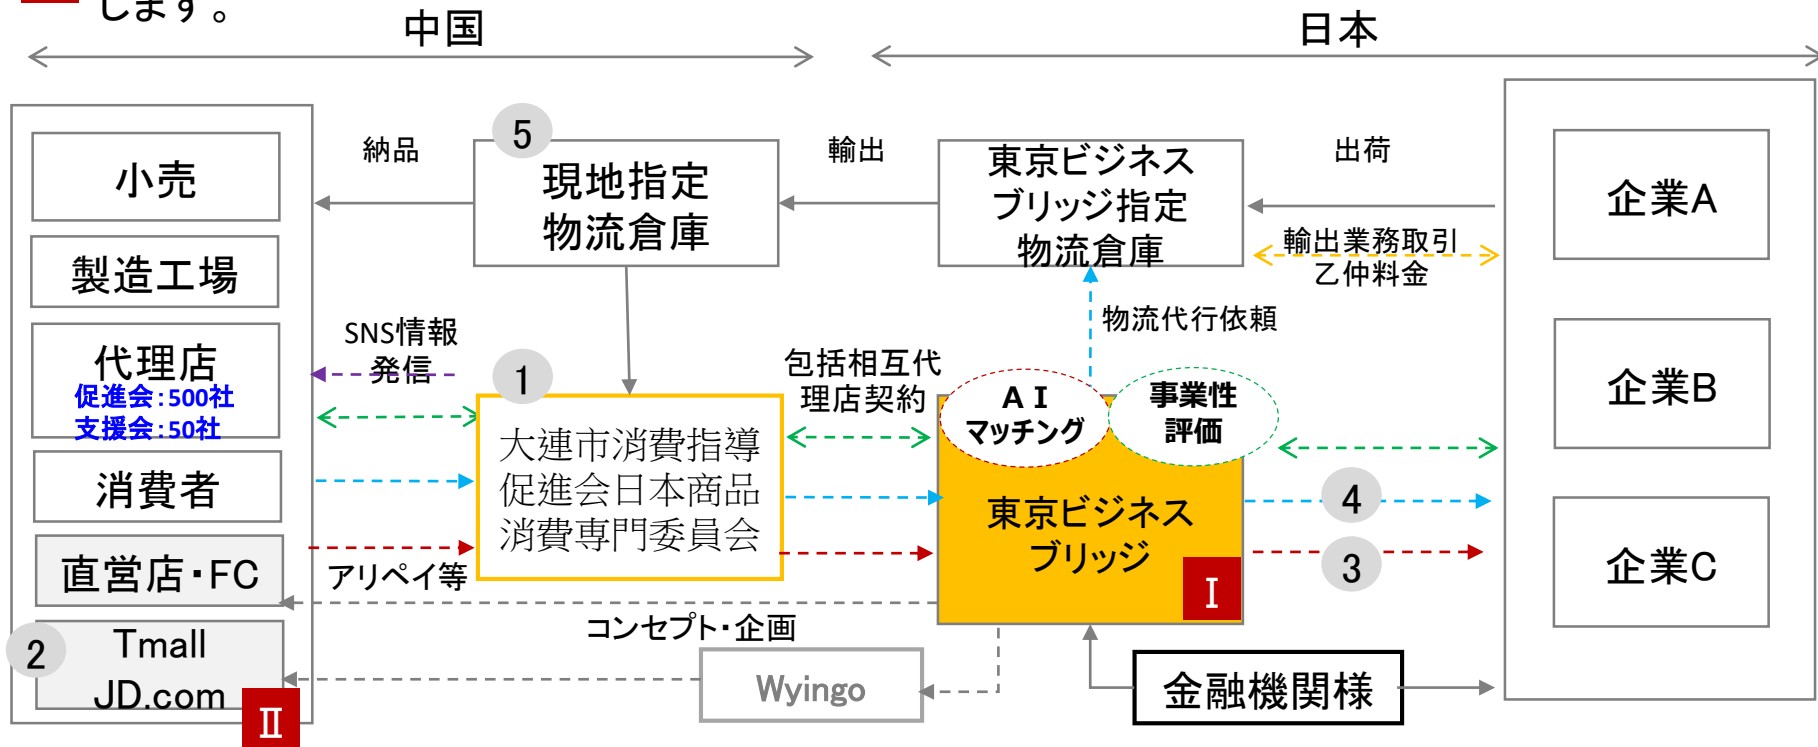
します。

中国

日本

小売

製造工場

代理店
促進会:500社
支援会:50社

消費者

直営店・FC

2
Tmall
JD.com
Ⅱ

納品

5
現地指定
物流倉庫

SNS情報
発信

1
大連市消費指導
促進会日本商品
消費専門委員会

アリペイ等

輸出

包括相互代
理店契約

東京ビジネス
ブリッジ指定
物流倉庫

物流代行依頼

AI
マッチング

事業性
評価

東京ビジネス
ブリッジ
Ⅰ

コンセプト・企画

Wyingo

金融機関様

出荷

輸出業務取引
乙仲料金

4

3

企業A

企業B

企業C